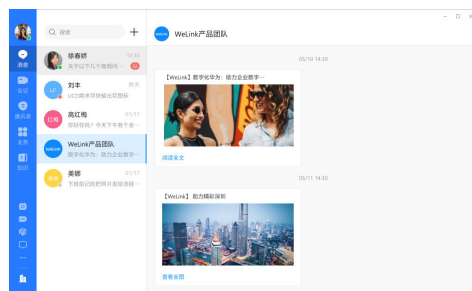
消息
会议
通讯录
业务
知识

搜索
+

徐春娇
14:30
关于以下几个发展精···
12

刘丰
昨天
UCD用户体验设计部门

高红梅
05/17
你好在吗？今天下午有个会···

WeLink产品团队
05/17
数字化华为：助力企业数字···

吴娜
05/17
下载后记得把网页发给我···

WeLink
WeLink产品团队

05/10 14:30

【WeLink】数字化华为：助力企业数字···

阅读全文

05/11 14:30

【WeLink】 助力精彩深圳

查看全图